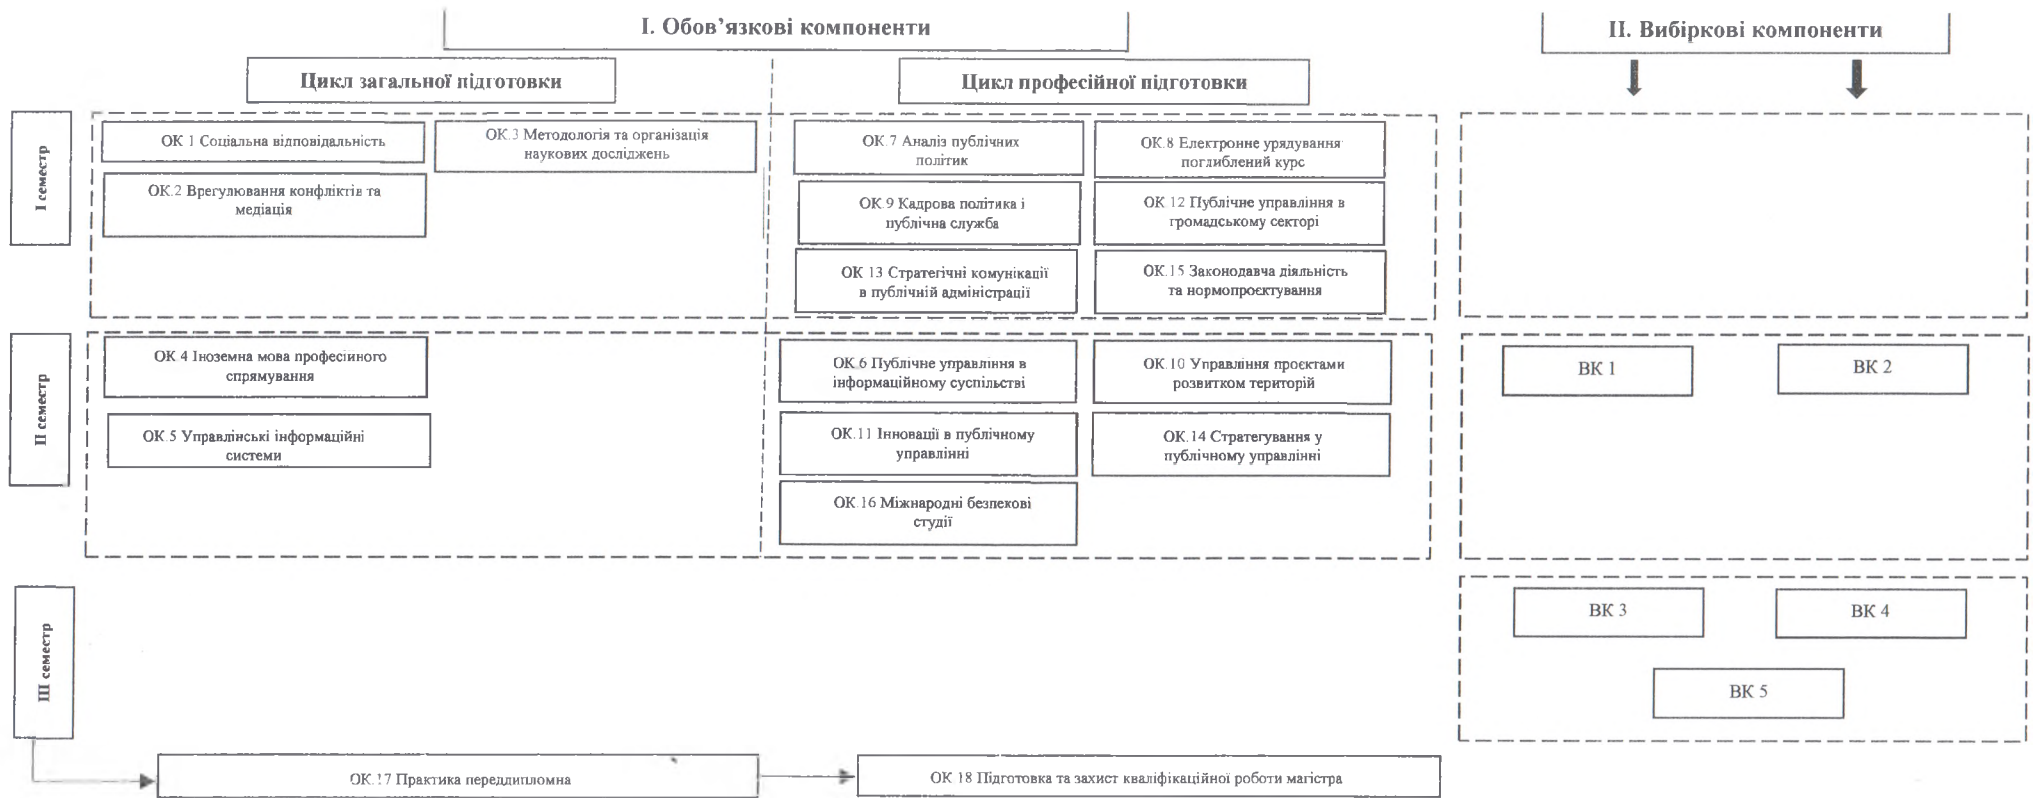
I. Обов'язкові компоненти

II. Вибіркові компоненти

Цикл загальної підготовки

Цикл професійної підготовки

I семестр

ОК 1 Соціальна відповідальність

ОК.3 Методологія та організація наукових досліджень

ОК.2 Врегулювання конфліктів та медіація

ОК.7 Аналіз публічних політик

ОК.8 Електронне урядування поглиблений курс

ОК 9 Кадрова політика і публічна служба

ОК 12 Публічне управління в громадському секторі

ОК 13 Стратегічні комунікації в публічній адміністрації

ОК.15 Законодавча діяльність та нормопроектування

II семестр

ОК 4 Іноземна мова професійного спрямування

ОК 5 Управлінські інформаційні системи

ОК.6 Публічне управління в інформаційному суспільстві

ОК 10 Управління проектами розвитком територій

ОК.11 Інновації в публічному управлінні

ОК.14 Стратегування у публічному управлінні

ОК.16 Міжнародні безпекові студії

ВК 1

ВК 2

III семестр

ВК 3

ВК 4

ВК 5

ОК.17 Практика переддипломна

ОК 18 Підготовка та захист кваліфікаційної роботи магістра